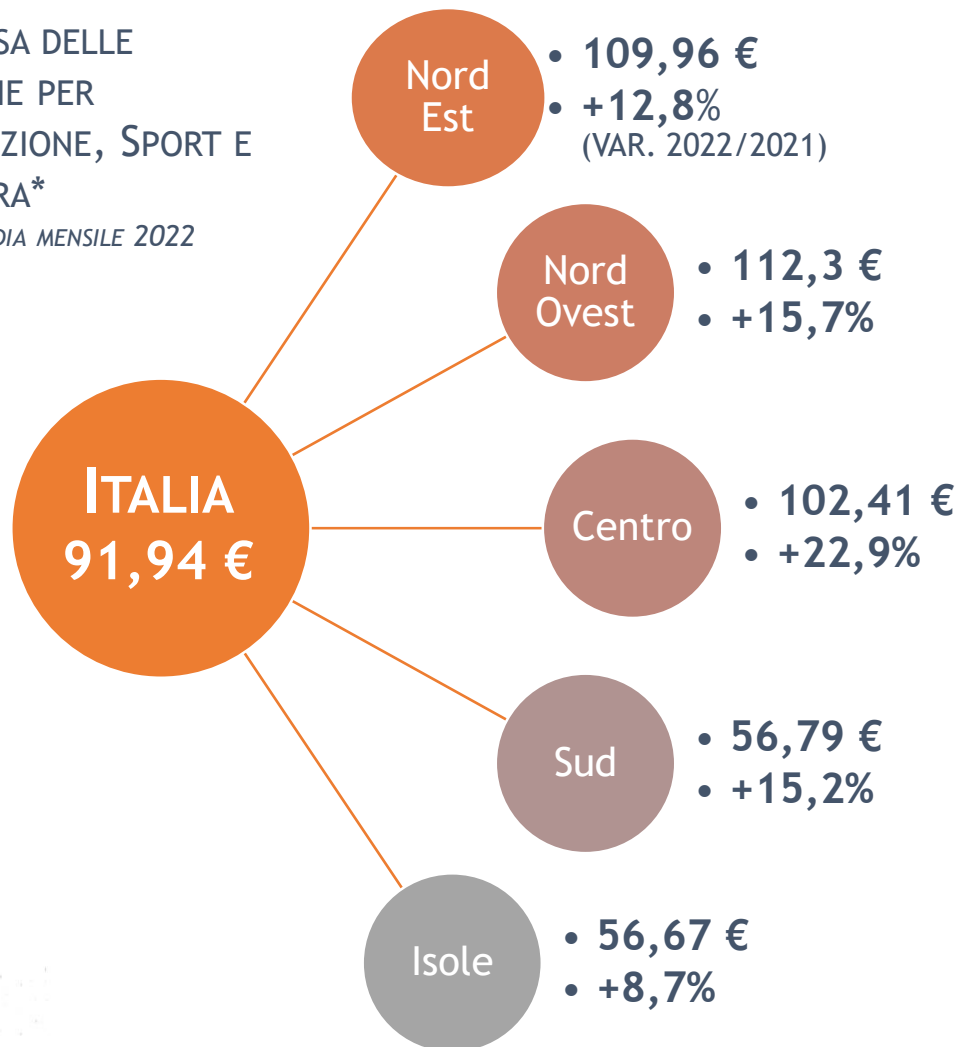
SA DELLE
IE PER
ZIONE, SPORT E
RA*
DIA MENSILE 2022

Nord Est
• 109,96 €
• +12,8%
(VAR. 2022/2021)

Nord Ovest
• 112,3 €
• +15,7%

ITALIA
91,94 €

Centro
• 102,41 €
• +22,9%

Sud
• 56,79 €
• +15,2%

Isole
• 56,67 €
• +8,7%